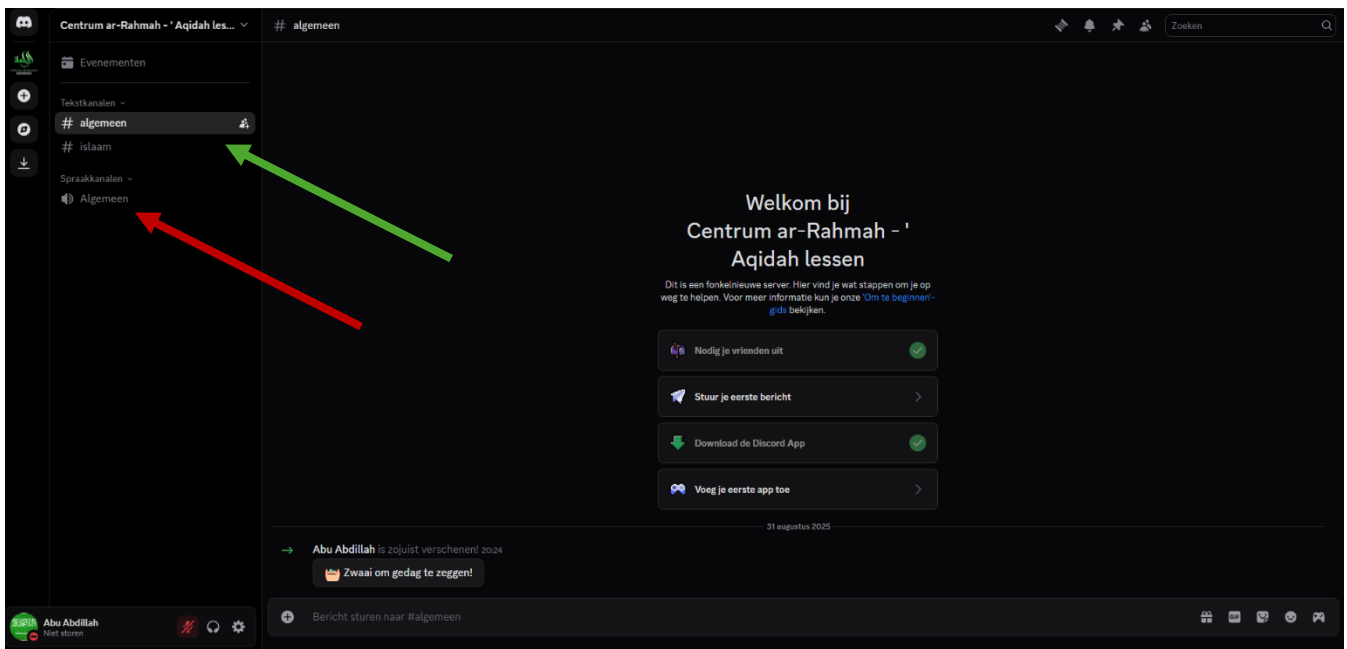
Centrum ar-Rahmah - ' Aqidah les...

Evenementen

Tekstkanalen

# algemeen

# islaam

Spraakkanalen

Algemeen

# algemeen

Zoeken

Welkom bij
Centrum ar-Rahmah - ' Aqidah lessen

Dit is een fonkelnieuwe server. Hier vind je wat stappen om je op weg te helpen. Voor meer informatie kun je onze 'Om te beginnen'-gids bekijken.

Nodig je vrienden uit

Stuur je eerste bericht

Download de Discord App

Voeg je eerste app toe

31 augustus 2025

Abu Abdillah is zojuist verschenen! 20:24

Zwaai om gedag te zeggen!

Bericht sturen naar #algemeen

Abu Abdillah
Niet storen